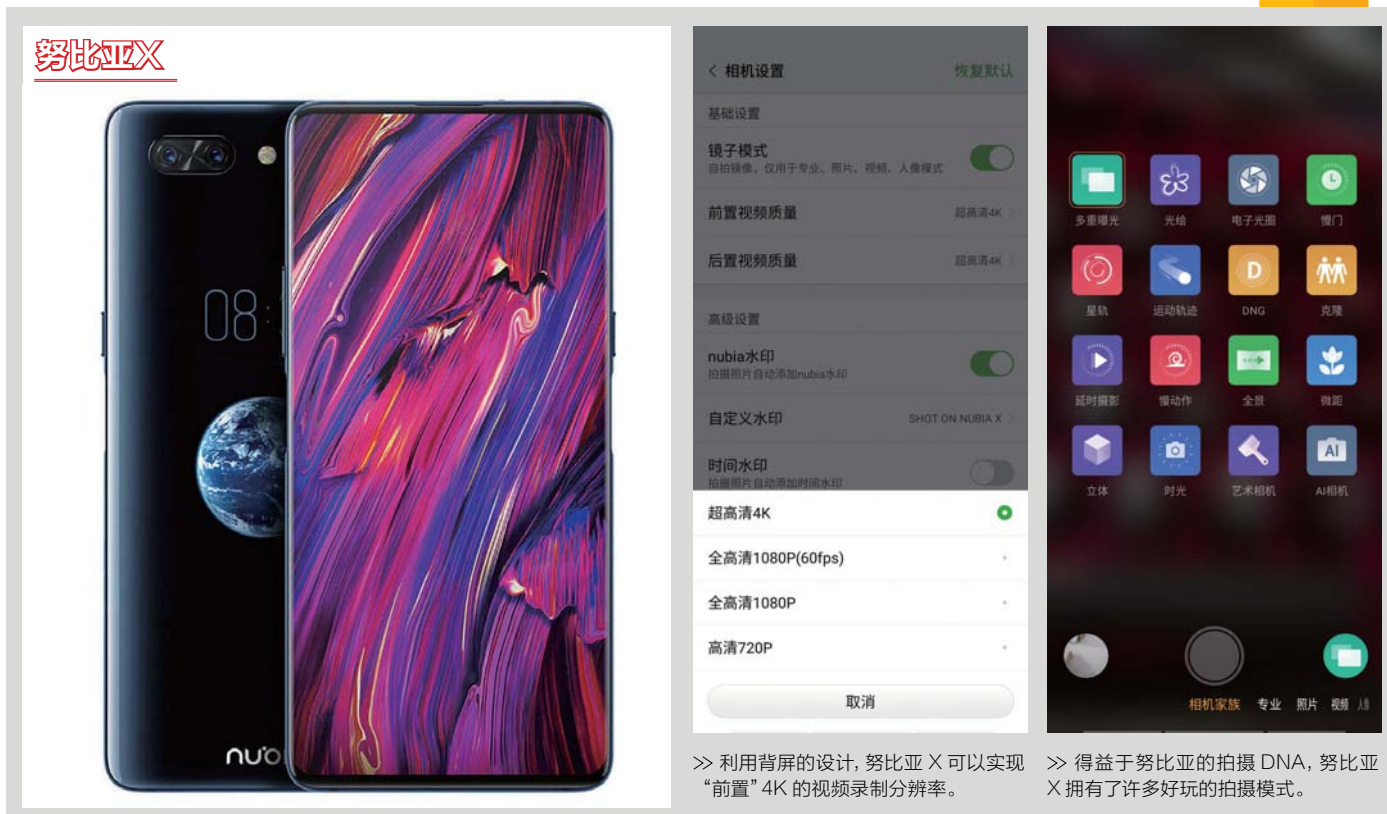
努比亚X

08:

nubi

< 相机设置 恢复默认

基础设置

镜子模式
自拍镜像，仅用于专业、照片、视频、人像模式

前置视频质量 超高清4K

后置视频质量 超高清4K

高级设置

nubia水印
拍摄照片自动添加nubia水印

自定义水印 SHOT ON NUBIA X

时间水印
拍摄照片自动添加时间水印

超高清4K

全高清1080P(60fps)

全高清1080P

高清720P

取消

>> 利用背屏的设计，努比亚 X 可以实现“前置”4K 的视频录制分辨率。

多重曝光 光绘 电子光圈 慢门

星轨 运动轨迹 DNG 克隆

延时摄影 慢动作 全景 微距

立体 时光 艺术相机 AI相机

相机家族 专业 照片 视频 人

>> 得益于努比亚的拍摄 DNA，努比亚 X 拥有了许多好玩的拍摄模式。